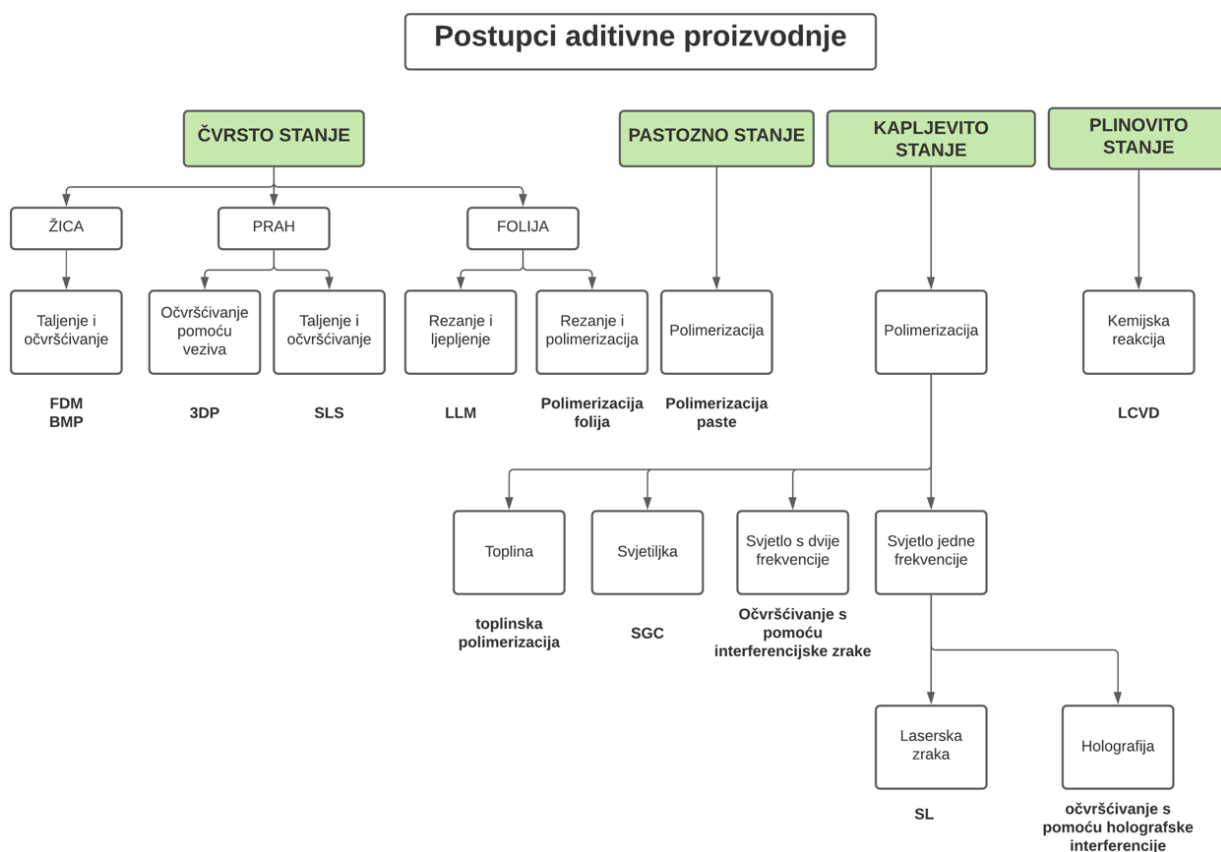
Postupci aditivne proizvodnje

ČVRSTO STANJE

PASTOZNO STANJE

KAPLJEVITO STANJE

PLINOVITO STANJE

ŽICA

PRAH

FOLIJA

Taljenje i očvršćivanje

Očvršćivanje pomoću veziva

Taljenje i očvršćivanje

Rezanje i ljepljenje

Rezanje i polimerizacija

Polimerizacija

Polimerizacija

Kemijska reakcija

FDM
BMP

3DP

SLS

LLM

Polimerizacija folija

Polimerizacija paste

LCVD

Toplina

Svjetiljka

Svjetlo s dvije frekvencije

Svjetlo jedne frekvencije

toplinska polimerizacija

SGC

Očvršćivanje s pomoću interferencijske zrake

Laserska zraka

Holografija

SL

očvršćivanje s pomoću holografske interferencije